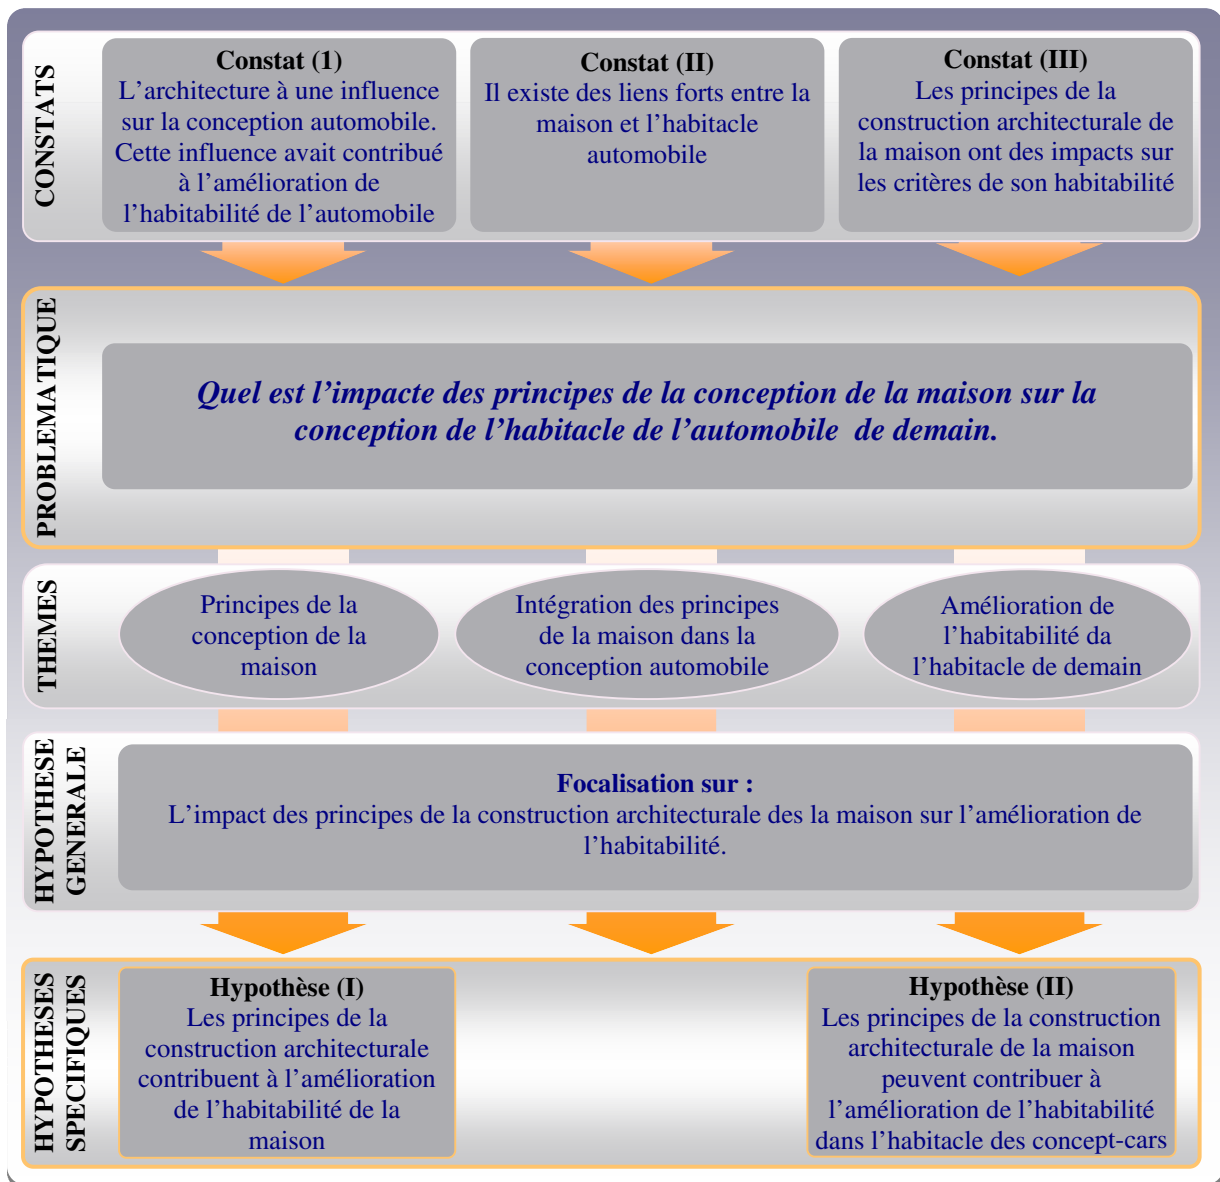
CONSTATS

Constat (1)
L’architecture à une influence sur la conception automobile. Cette influence avait contribué à l’amélioration de l’habitabilité de l’automobile

Constat (II)
Il existe des liens forts entre la maison et l’habitacle automobile

Constat (III)
Les principes de la construction architecturale de la maison ont des impacts sur les critères de son habitabilité

PROBLEMATIQUE

Quel est l’impacte des principes de la conception de la maison sur la conception de l’habitacle de l’automobile de demain.

THEMES

Principes de la conception de la maison

Intégration des principes de la maison dans la conception automobile

Amélioration de l’habitabilité da l’habitacle de demain

HYPOTHESE GENERALE

Focalisation sur :
L’impact des principes de la construction architecturale des la maison sur l’amélioration de l’habitabilité.

HYPOTHESES SPECIFIQUES

Hypothèse (I)
Les principes de la construction architecturale contribuent à l’amélioration de l’habitabilité de la maison

Hypothèse (II)
Les principes de la construction architecturale de la maison peuvent contribuer à l’amélioration de l’habitabilité dans l’habitacle des concept-cars